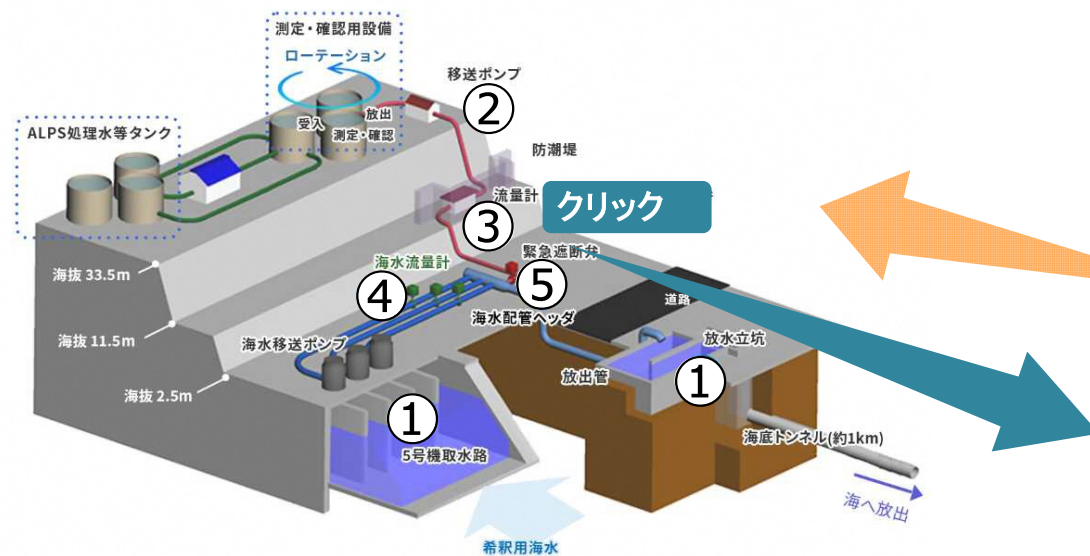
測定・確認用設備
ローテーション
移送ポンプ
②
ALPS処理水等タンク
受入
放出
測定・確認
防潮堤
流量計
クリック
③
緊急遮断弁
海水流量計
⑤
④
海抜 33.5m
道路
海水配管ヘッダ
海抜 11.5m
海水移送ポンプ
放水立坑
放出管
①
海抜 2.5m
①
海底トンネル(約1km)
5号機取水路
海へ放出
希釈用海水